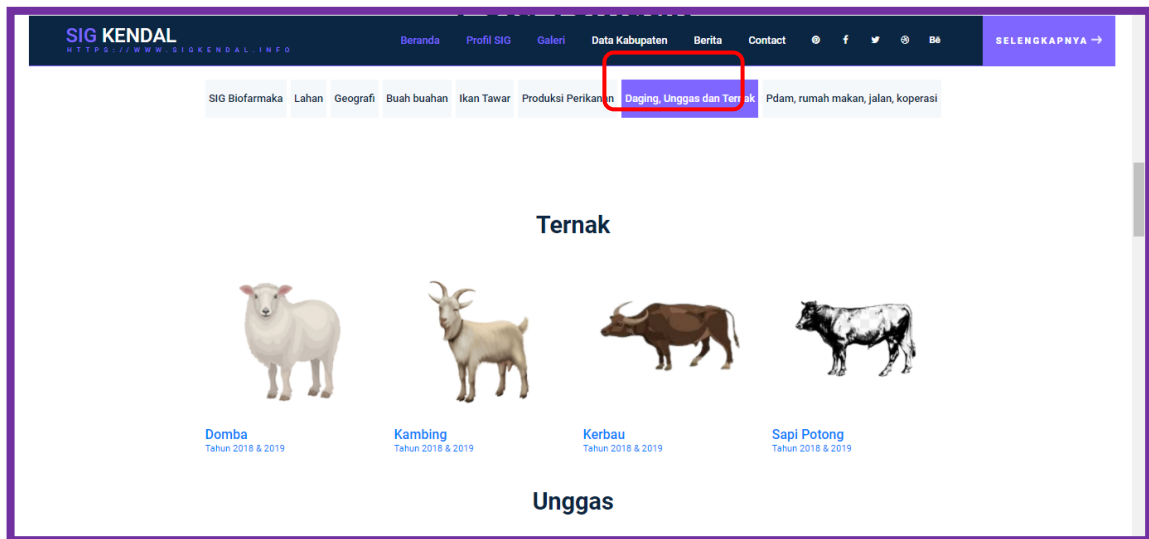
SIG KENDAL
HTTPS://WWW.SIGKENDAL.INFO

Beranda Profil SIG Galeri Data Kabupaten Berita Contact Bē

SELENGKAPNYA →

SIG Biofarmaka | Lahan | Geografi | Buah buahan | Ikan Tawar | Produksi Perikanan | Daging, Unggas dan Ternak | Pdam, rumah makan, jalan, koperasi

Ternak

Domba
Tahun 2018 & 2019

Kambing
Tahun 2018 & 2019

Kerbau
Tahun 2018 & 2019

Sapi Potong
Tahun 2018 & 2019

Unggas